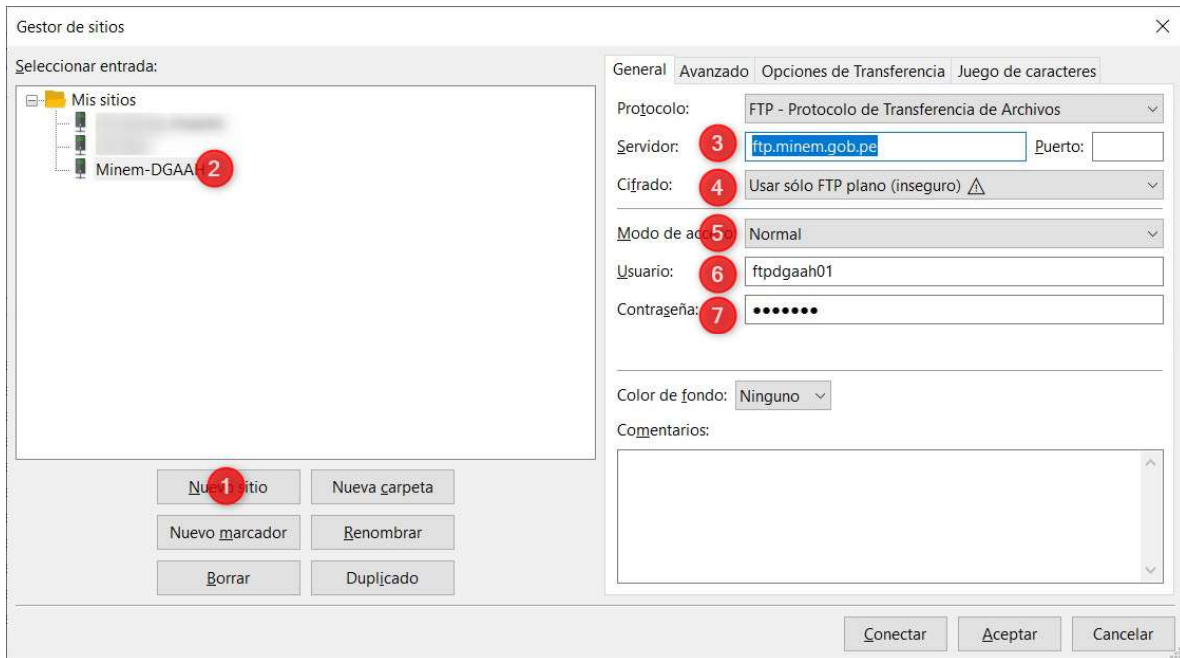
Gestor de sitios

Seleccionar entrada:

Mis sitios
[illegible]
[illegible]
Minem-DGAAH 2

Nuev 1 sitio
Nueva carpeta
Nuevo marcador
Renombrar
Borrar
Duplicado

General
Avanzado
Opciones de Transferencia
Juego de caracteres

Protocolo: FTP - Protocolo de Transferencia de Archivos
Servidor: 3 ftp.minem.gob.pe
Puerto:
Cifrado: 4 Usar sólo FTP plano (inseguro) ⚠
Modo de ac 5 Normal
Usuario: 6 ftpdgaah01
Contraseña: 7 •••••••

Color de fondo: Ninguno
Comentarios:

Conectar
Aceptar
Cancelar